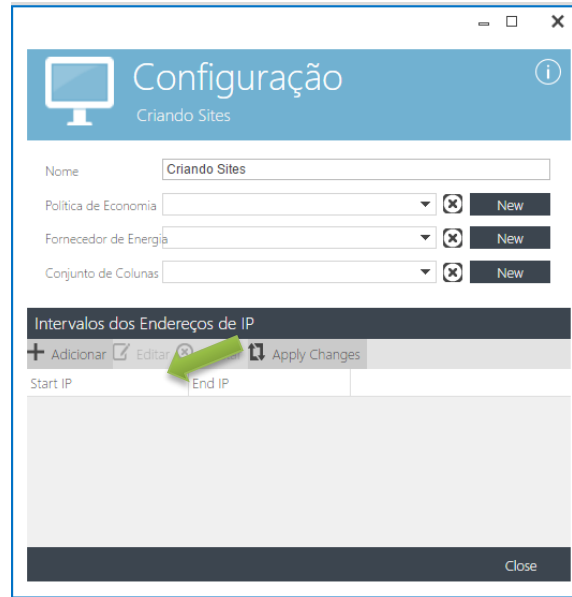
Configuração
Criando Sites

Nome
Criando Sites

Política de Economia
New

Fornecedor de Energia
New

Conjunto de Colunas
New

Intervalos dos Endereços de IP

Adicionar
Editar
Apply Changes

| Start IP | End IP |
|---|---|

Close